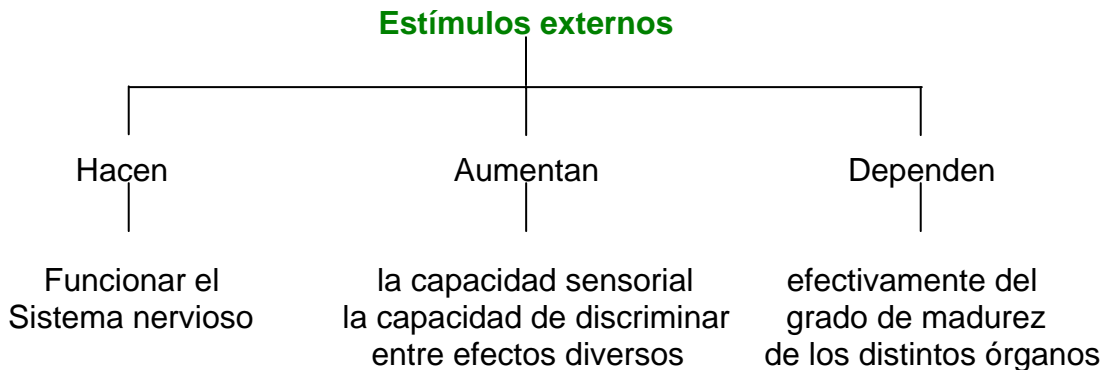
Estímulos externos

Hacen

Funcionar el Sistema nervioso

Aumentan

la capacidad sensorial
la capacidad de discriminar entre efectos diversos

Dependen

efectivamente del grado de madurez de los distintos órganos